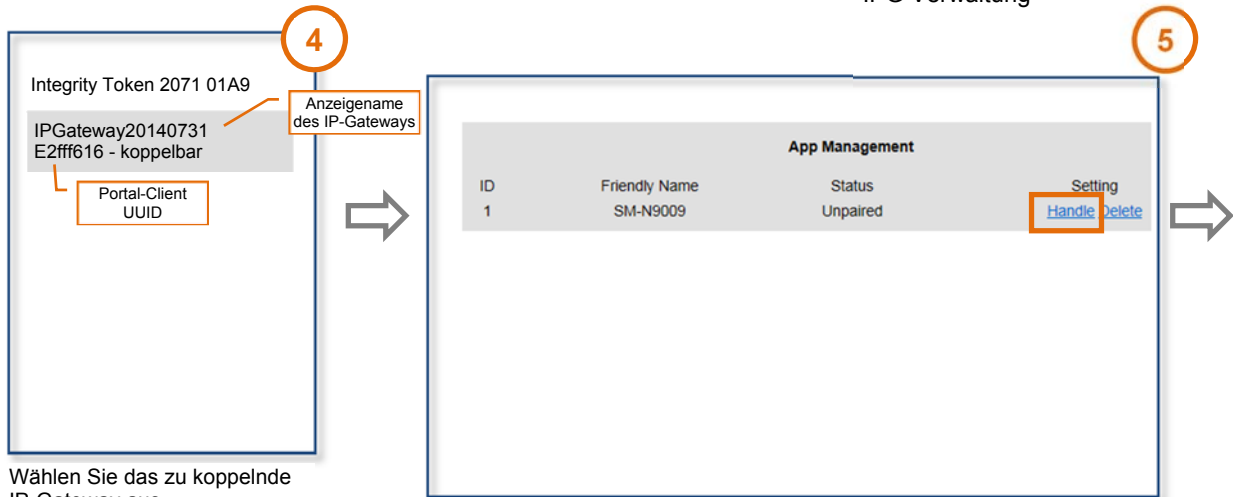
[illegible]

4

Integrity Token 2071 01A9

IPGateway20140731
E2fff616 - koppelbar

Anzeigename des IP-Gateways

Portal-Client UUID

Wählen Sie das zu koppelnde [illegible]

5

App Management

| ID | Friendly Name | Status | Setting |
|---|---|---|---|
| 1 | SM-N9009 | Unpaired | Handle Delete |